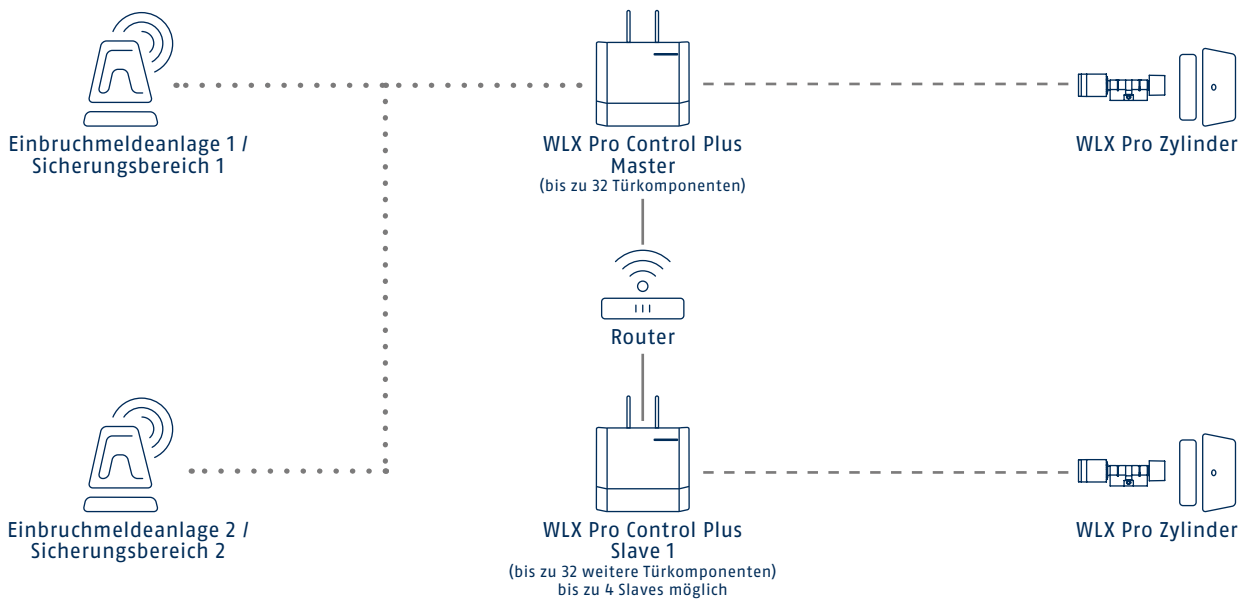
Einbruchmeldeanlage 1 / Sicherungsbereich 1

WLX Pro Control Plus Master
(bis zu 32 Türkomponenten)

WLX Pro Zylinder

Router

Einbruchmeldeanlage 2 / Sicherungsbereich 2

WLX Pro Control Plus Slave 1
(bis zu 32 weitere Türkomponenten)
bis zu 4 Slaves möglich

WLX Pro Zylinder